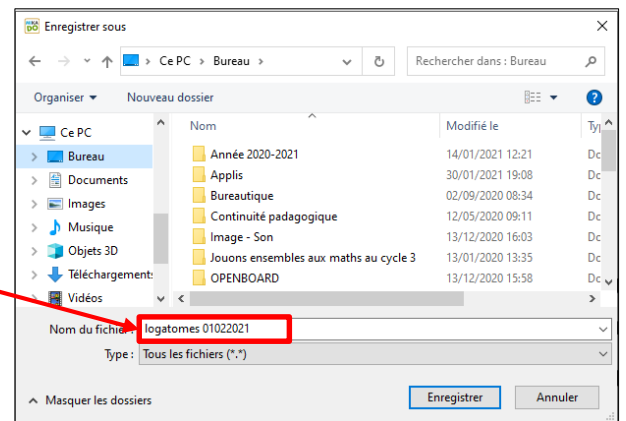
Enregistrer sous

Ce PC > Bureau >

Rechercher dans : Bureau

Organiser ▾ Nouveau dossier

Ce PC
Bureau
Documents
Images
Musique
Objets 3D
Téléchargements
Vidéos

| Nom | Modifié le | Ty |
|---|---|---|
| Année 2020-2021 | 14/01/2021 12:21 | Do |
| Applis | 30/01/2021 19:08 | Do |
| Bureautique | 02/09/2020 08:34 | Do |
| Continuité padagogique | 12/05/2020 09:11 | Do |
| Image - Son | 13/12/2020 16:03 | Do |
| Jouons ensembles aux maths au cycle 3 | 13/01/2021 13:35 | Do |
| OPENBOARD | 13/12/2020 15:58 | Do |

Nom du fichier : logatomes 01022021

Type : Tous les fichiers (*.*)

Masquer les dossiers

Enregistrer Annuler